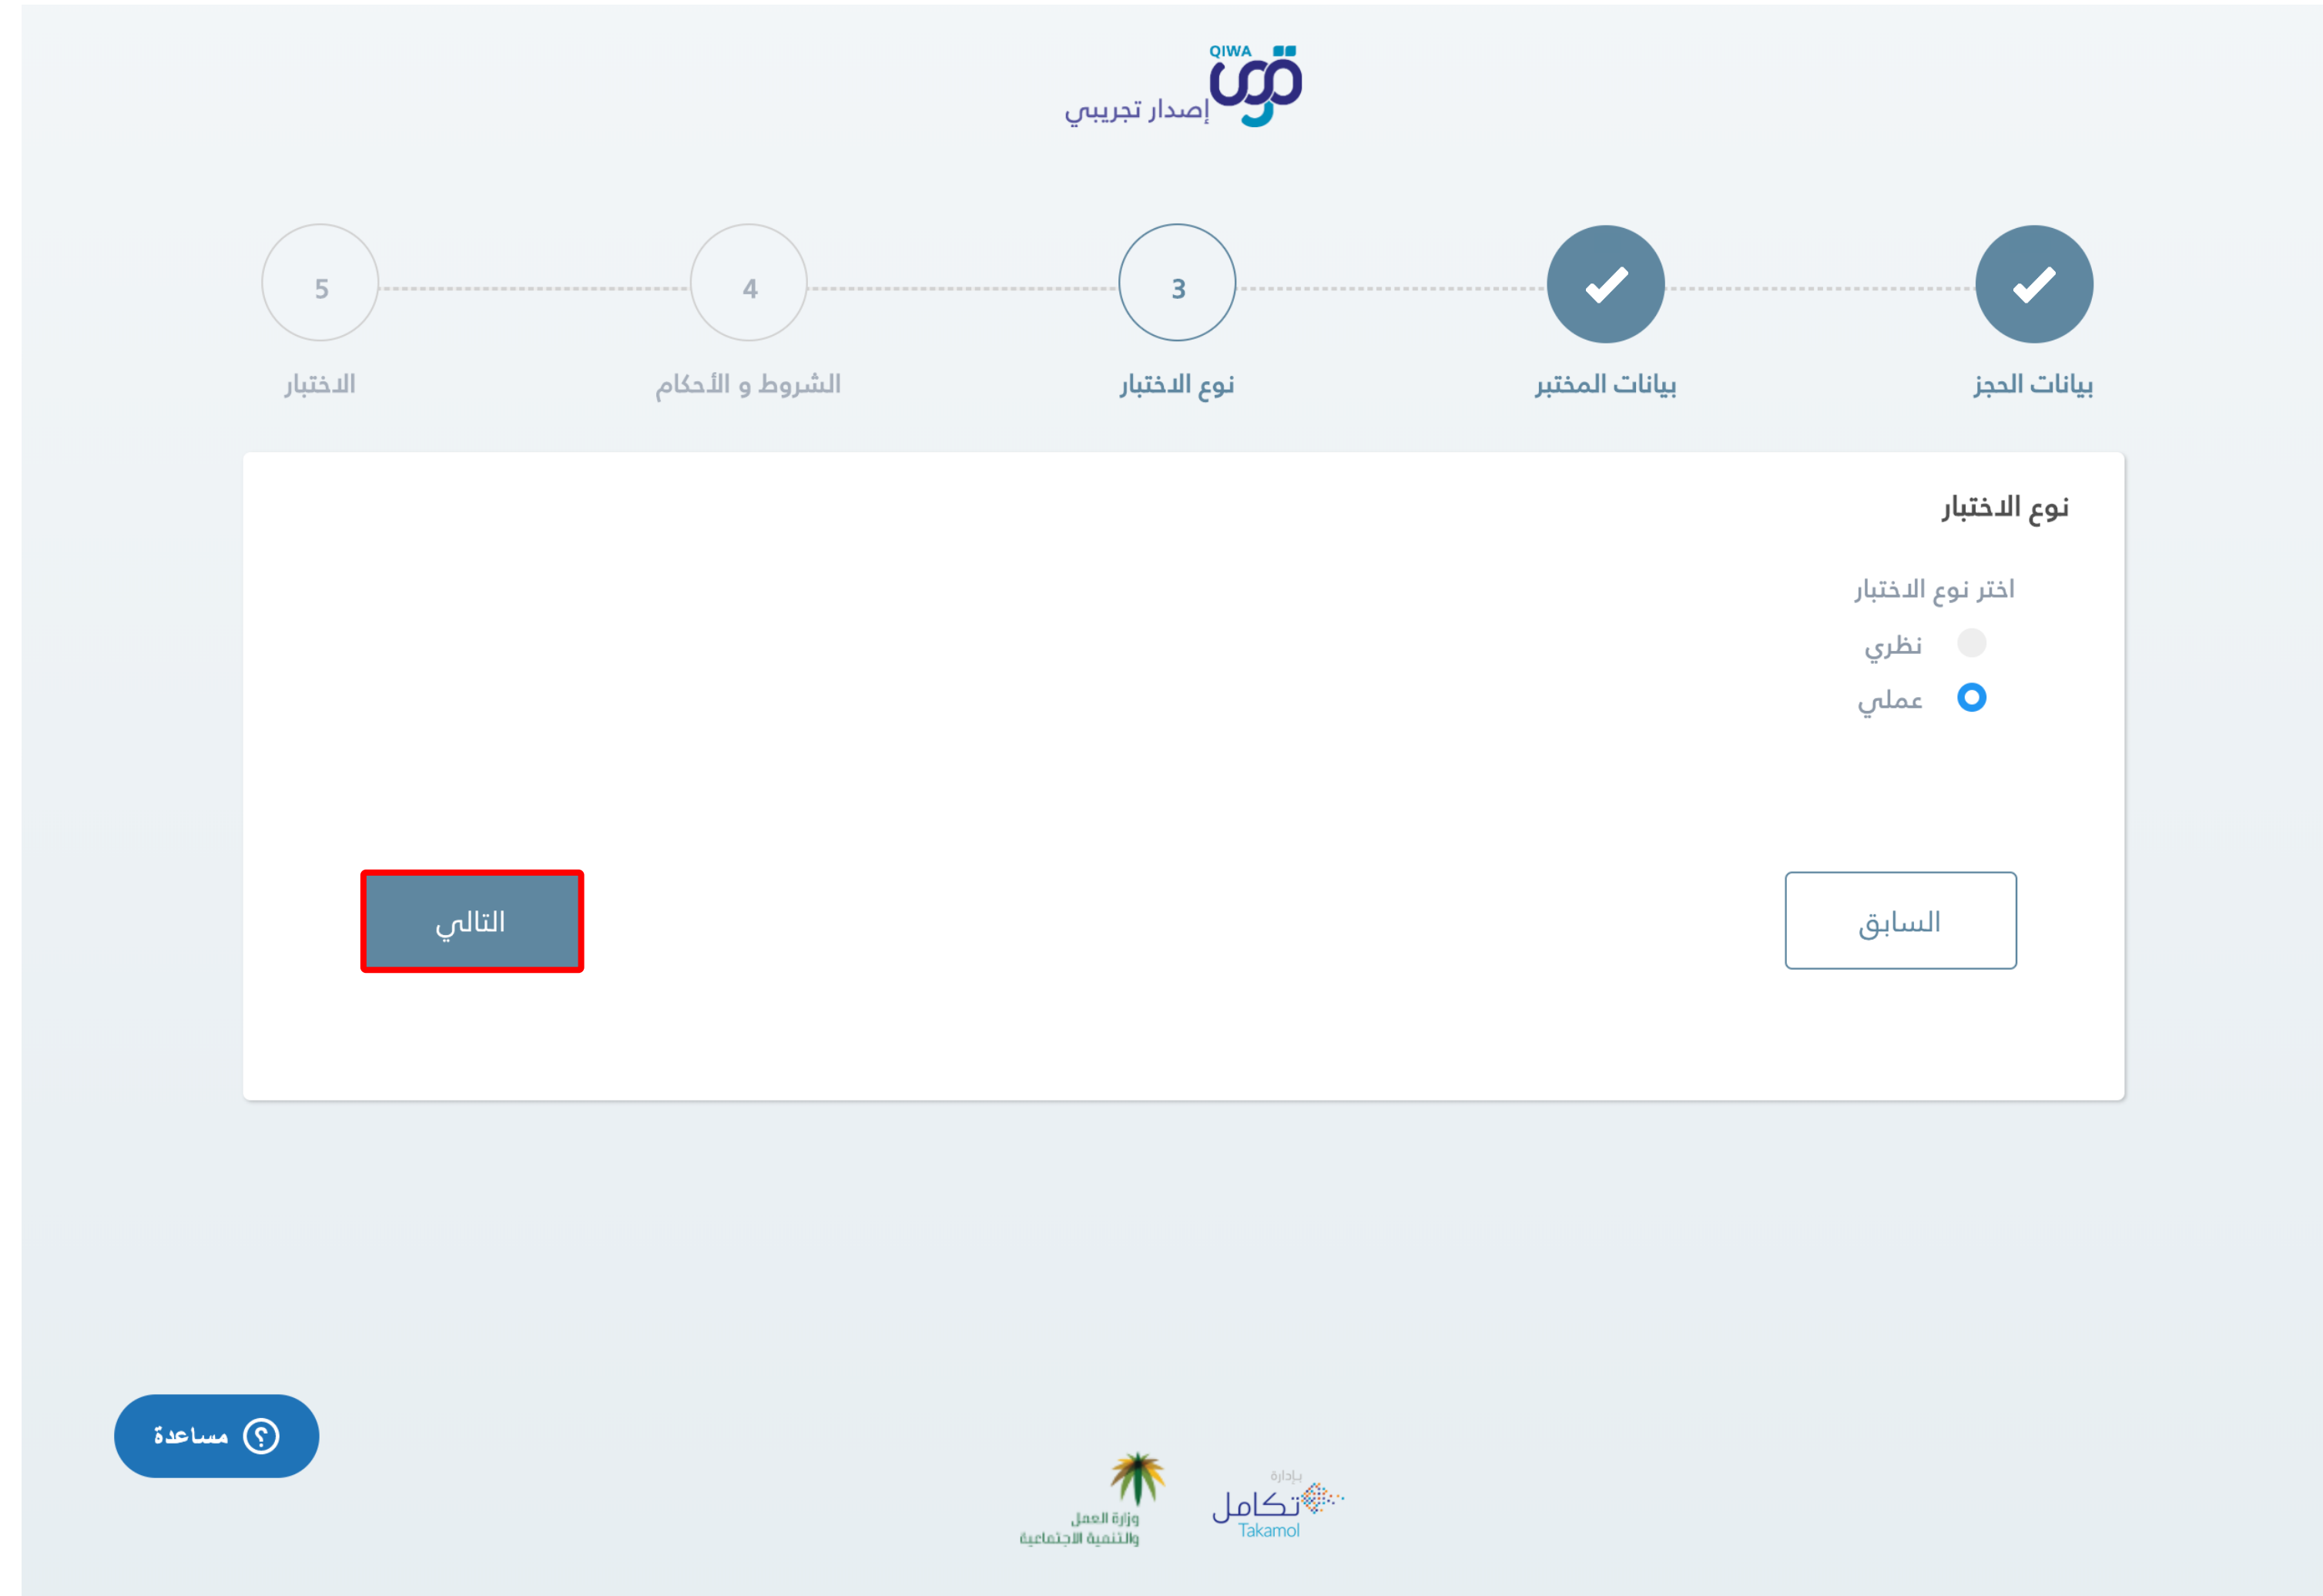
QIWA قوى إصدار تجريبي

بيانات الحجز

بيانات المختبر

3
نوع الاختبار

4
الشروط و الأحكام

5
الاختبار

نوع الاختبار

اختر نوع الاختبار

نظري

عملي

السابق

التالي

مساعدة

وزارة العمل والتنمية الاجتماعية

بإدارة تكامل Takamol